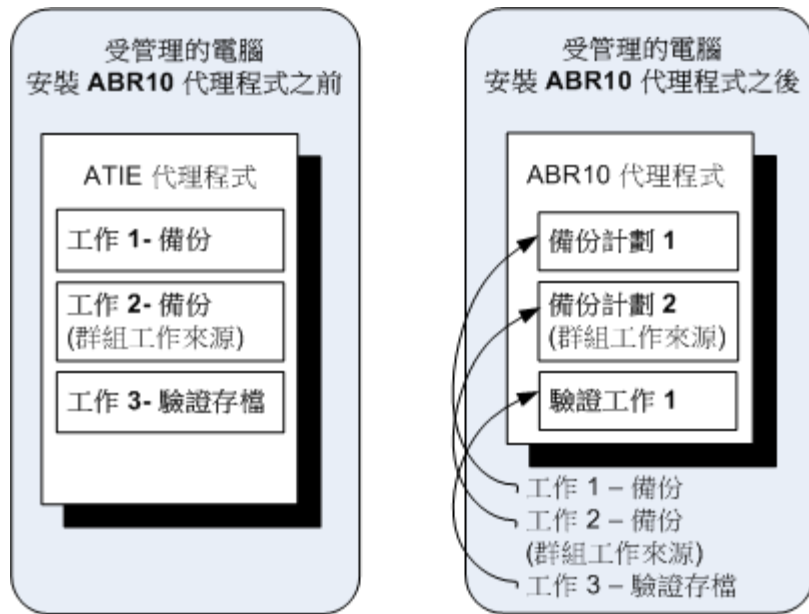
受管理的電腦
安裝 **ABR10** 代理程式之前

ATIE 代理程式

工作 **1-** 備份

工作 **2-** 備份
(群組工作來源)

工作 **3-** 驗證存檔

受管理的電腦
安裝 **ABR10** 代理程式之後

ABR10 代理程式

備份計劃 **1**

備份計劃 **2**
(群組工作來源)

驗證工作 **1**

工作 1 – 備份
工作 2 – 備份
(群組工作來源)
工作 3 – 驗證存檔